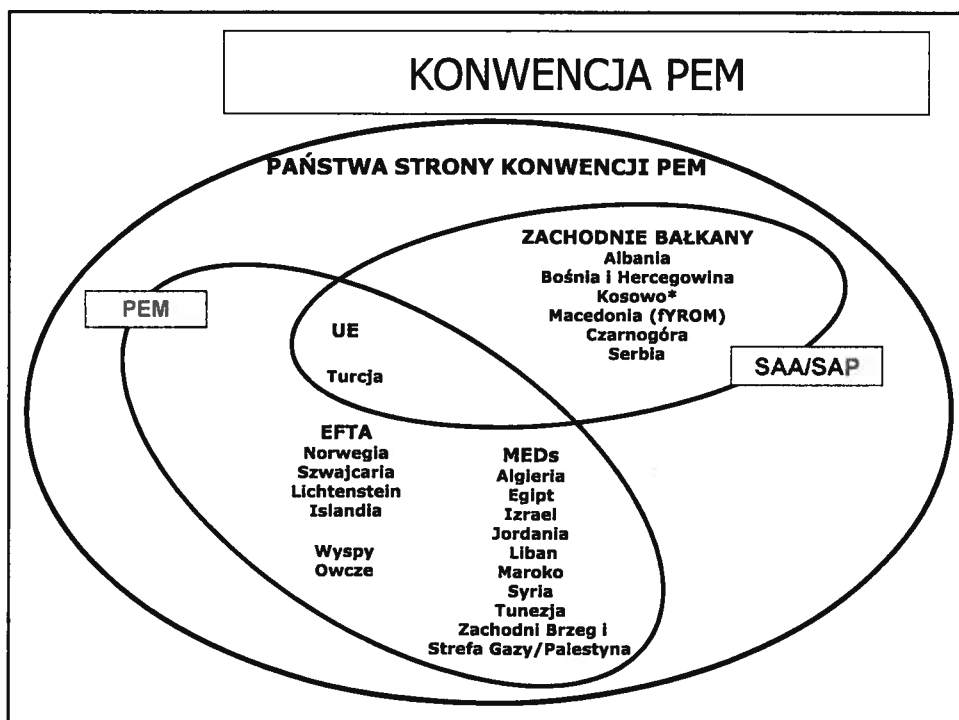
KONWENCJA PEM

PAŃSTWA STRONY KONWENCJI PEM

ZACHODNIE BAŁKANY
Albania
Bośnia i Hercegowina
Kosowo*
Macedonia (fYROM)
Czarnogóra
Serbia

PEM

UE

Turcja

SAA/SAP

EFTA
Norwegia
Szwajcaria
Lichtenstein
Islandia

Wyspy
Owcze

MEDs
Algieria
Egipt
Izrael
Jordania
Liban
Maroko
Syria
Tunezja
Zachodni Brzeg i
Strefa Gazy/Palestyna